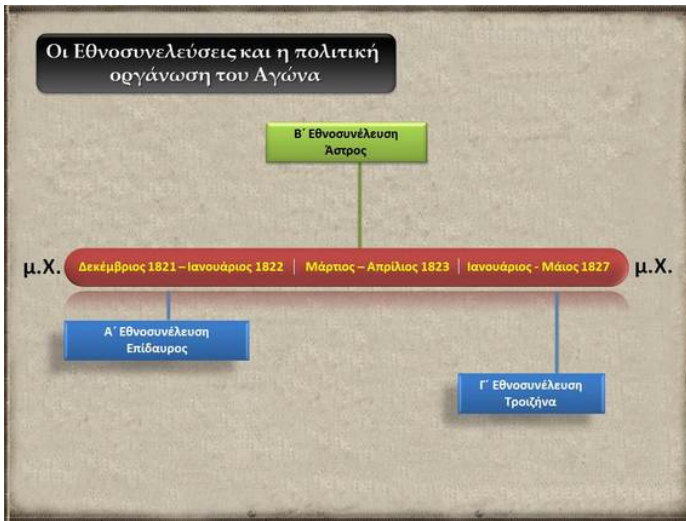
Οι Εθνοσυνελεύσεις και η πολιτική οργάνωση του Αγώνα

Β΄ Εθνοσυνέλευση
Άστρος

μ.Χ. Δεκέμβριος 1821 – Ιανουάριος 1822 | Μάρτιος – Απρίλιος 1823 | Ιανουάριος - Μάιος 1827 μ.Χ.

Α΄ Εθνοσυνέλευση
Επίδαυρος

Γ΄ Εθνοσυνέλευση
Τροιζήνα